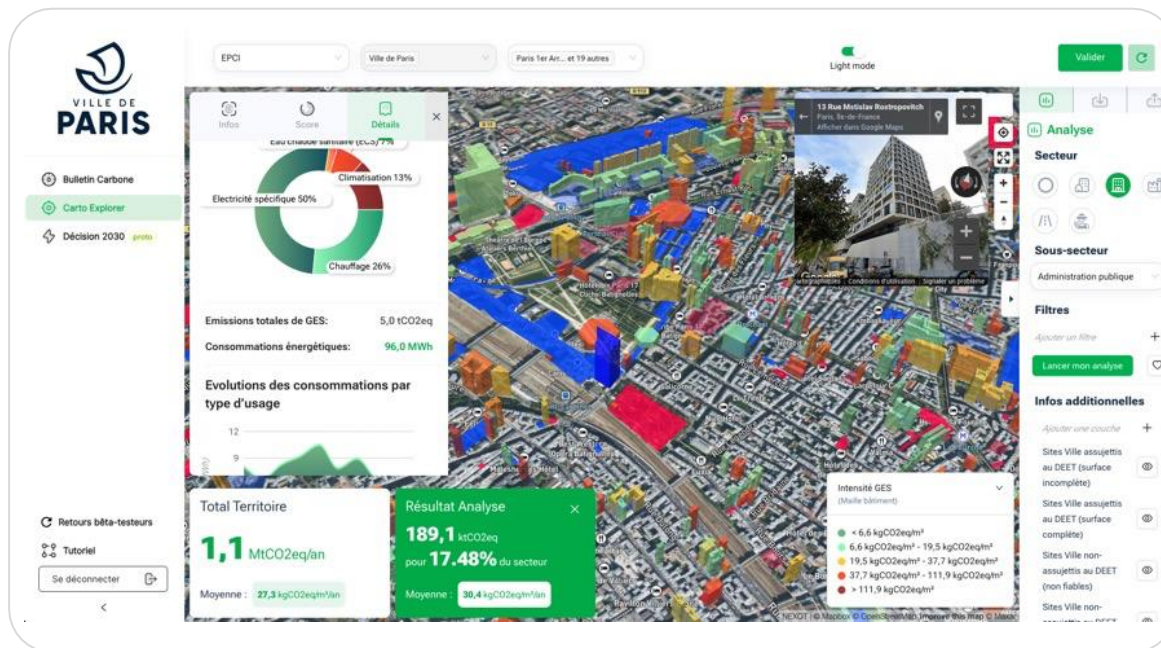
VILLE DE
PARIS

Bulletin Carbone
Carto Explorer
Décision 2030 proto

Retours bêta-testeurs
Tutoriel
Se déconnecter
<

EPCI
Ville de Paris
Paris 1er Arr... et 19 autres
Light mode
Valider

Infos
Score
Détails

Eau chaude sanitaire (ECS) 7%
Climatisation 13%
Electricité spécifique 50%
Chauffage 26%

Emissions totales de GES: 5,0 tCO2eq
Consommations énergétiques: 96,0 MWh

Evolutions des consommations par type d'usage
12
9

Total Territoire
1,1 MtCO2eq/an
Moyenne : 27,3 kgCO2eq/m²/an

Résultat Analyse
189,1 ktCO2eq
pour 17.48% du secteur
Moyenne : 30,4 kgCO2eq/m²/an

13 Rue Mstislav Rostropovitch
Paris, Île-de-France
Afficher dans Google Maps

Intensité GES
(Maille bâtiment)
< 6,6 kgCO2eq/m²
6,6 kgCO2eq/m² - 19,5 kgCO2eq/m²
19,5 kgCO2eq/m² - 37,7 kgCO2eq/m²
37,7 kgCO2eq/m² - 111,9 kgCO2eq/m²
> 111,9 kgCO2eq/m²

Analyse
Secteur
Sous-secteur
Administration publique
Filtres
Ajouter un filtre
Lancer mon analyse
Infos additionnelles
Ajouter une couche
Sites Ville assujettis au DEET (surface incomplète)
Sites Ville assujettis au DEET (surface complète)
Sites Ville non-assujettis au DEET (non fiables)
Sites Ville non-assujettis au DEET

NEXOT | © Mapbox © OpenStreetMap Improve this map © Maxar